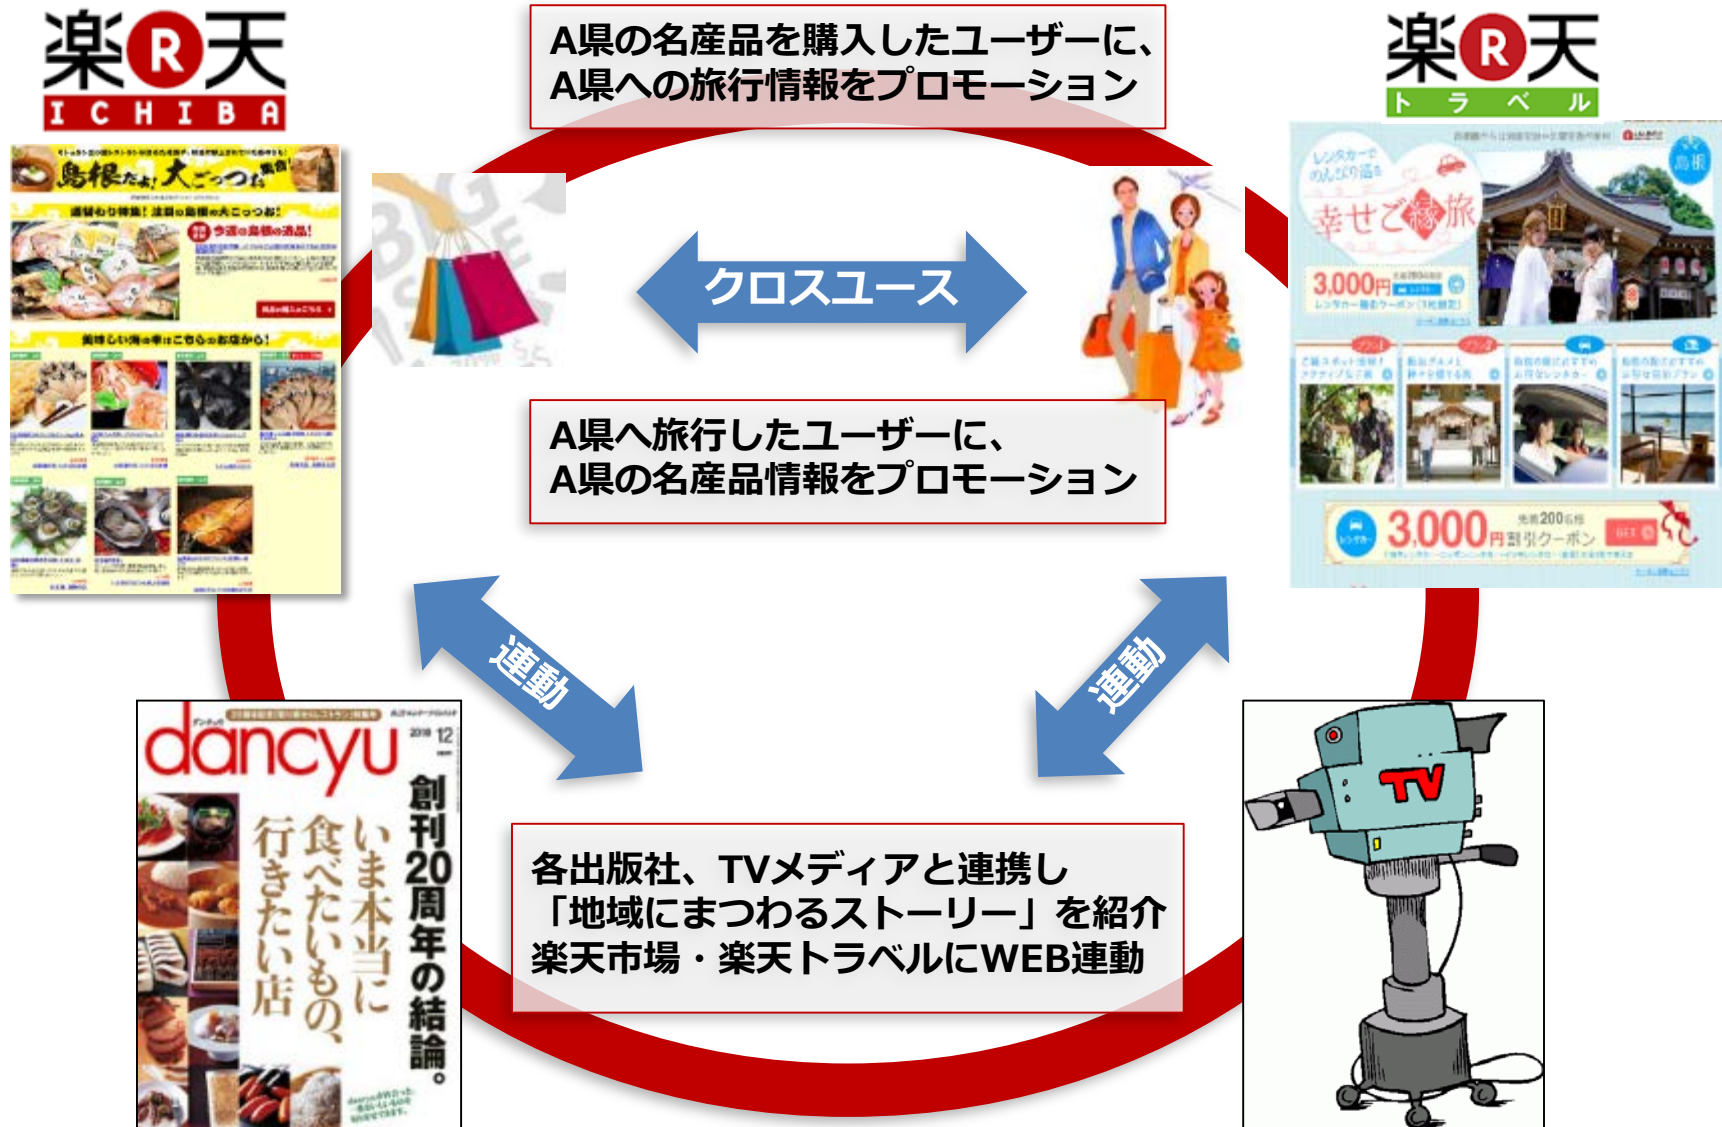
楽天 ICHIBA

A県の名産品を購入したユーザーに、A県への旅行情報をプロモーション

楽天 トラベル

島根だよ!大ごつお

クロスユース

A県へ旅行したユーザーに、A県の名産品情報をプロモーション

幸せご縁旅

3,000円

3,000円割引クーポン

連動

連動

dancyu

創刊20周年の結論。

いま本当に食べたいもの、行きたい店

各出版社、TVメディアと連携し「地域にまつわるストーリー」を紹介楽天市場・楽天トラベルにWEB連動

TV